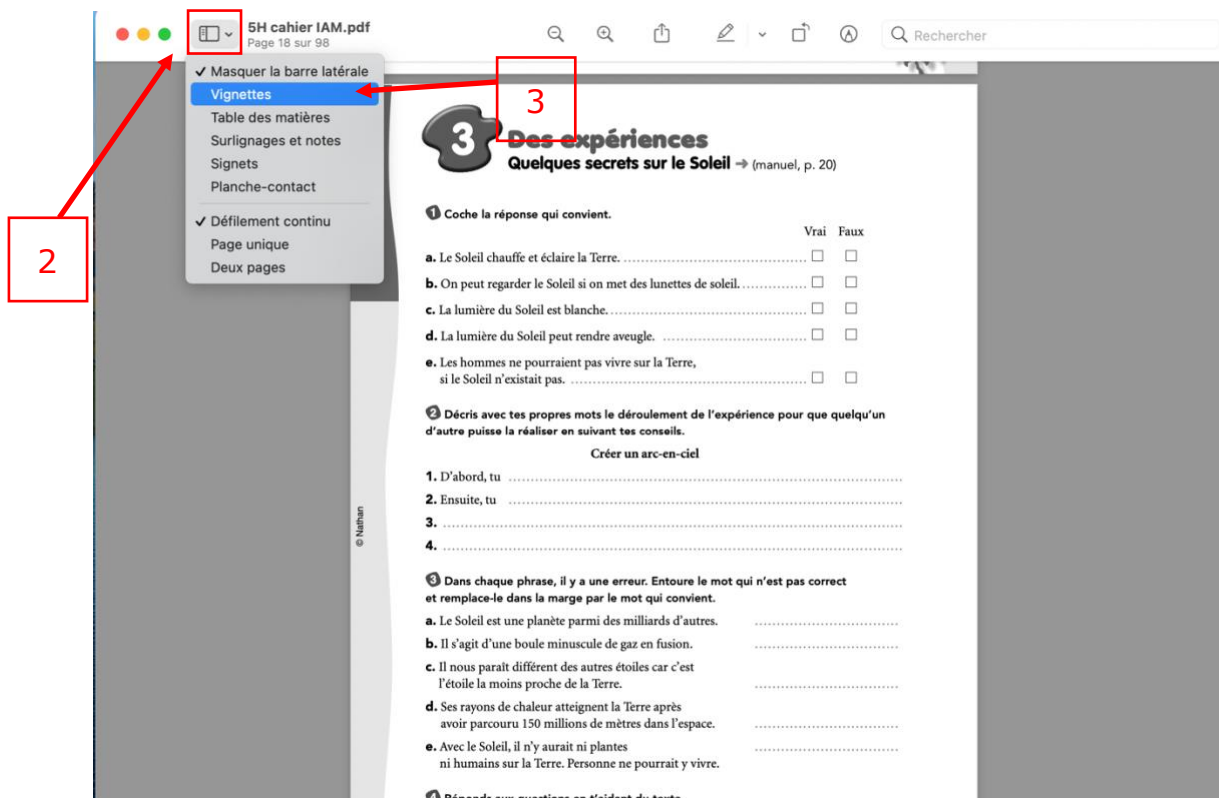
5H cahier IAM.pdf
Page 18 sur 98

Rechercher

✓ Masquer la barre latérale
Vignettes
Table des matières
Surlignages et notes
Signets
Planche-contact
✓ Défilement continu
Page unique
Deux pages

2

3

3 Des expériences
Quelques secrets sur le Soleil → (manuel, p. 20)

1 Coche la réponse qui convient.

| | Vrai | Faux |
|---|---|---|
| a. Le Soleil chauffe et éclaire la Terre. | ☐ | ☐ |
| b. On peut regarder le Soleil si on met des lunettes de soleil. | ☐ | ☐ |
| c. La lumière du Soleil est blanche. | ☐ | ☐ |
| d. La lumière du Soleil peut rendre aveugle. | ☐ | ☐ |
| e. Les hommes ne pourraient pas vivre sur la Terre, si le Soleil n'existait pas. | ☐ | ☐ |

2 Décris avec tes propres mots le déroulement de l'expérience pour que quelqu'un d'autre puisse la réaliser en suivant tes conseils.

Créer un arc-en-ciel

1. D'abord, tu ..............................
2. Ensuite, tu ..............................
3. ..............................
4. ..............................

© Nathan

3 Dans chaque phrase, il y a une erreur. Entoure le mot qui n'est pas correct et remplace-le dans la marge par le mot qui convient.

a. Le Soleil est une planète parmi des milliards d'autres. ..............................
b. Il s'agit d'une boule minuscule de gaz en fusion. ..............................
c. Il nous paraît différent des autres étoiles car c'est l'étoile la moins proche de la Terre. ..............................
d. Ses rayons de chaleur atteignent la Terre après avoir parcouru 150 millions de mètres dans l'espace. ..............................
e. Avec le Soleil, il n'y aurait ni plantes ni humains sur la Terre. Personne ne pourrait y vivre. ..............................

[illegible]